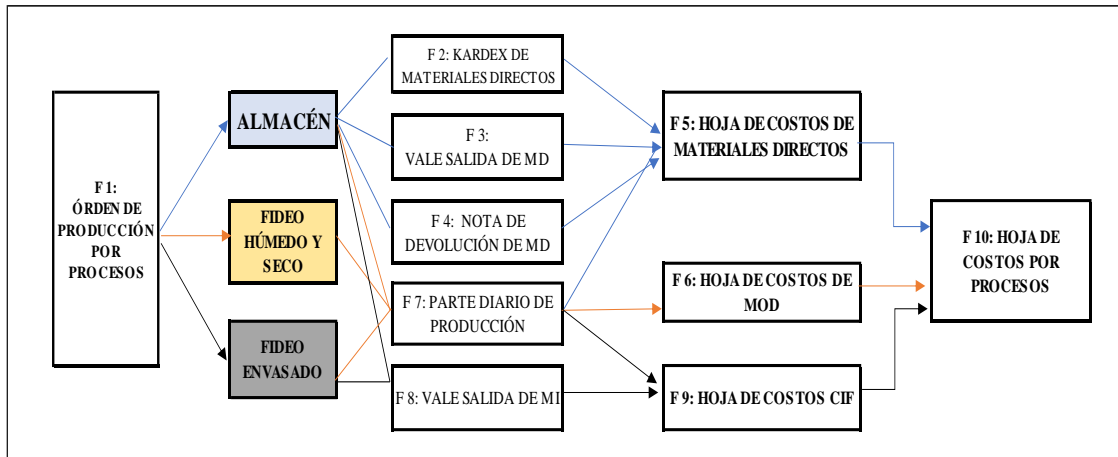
F 1: ÓRDEN DE PRODUCCIÓN POR PROCESOS

ALMACÉN

FIDEO HÚMEDO Y SECO

FIDEO ENVASADO

F 2: KARDEX DE MATERIALES DIRECTOS

F 3: VALE SALIDA DE MD

F 4: NOTA DE DEVOLUCIÓN DE MD

F 7: PARTE DIARIO DE PRODUCCIÓN

F 8: VALE SALIDA DE MI

F 5: HOJA DE COSTOS DE MATERIALES DIRECTOS

F 6: HOJA DE COSTOS DE MOD

F 9: HOJA DE COSTOS CIF

F 10: HOJA DE COSTOS POR PROCESOS